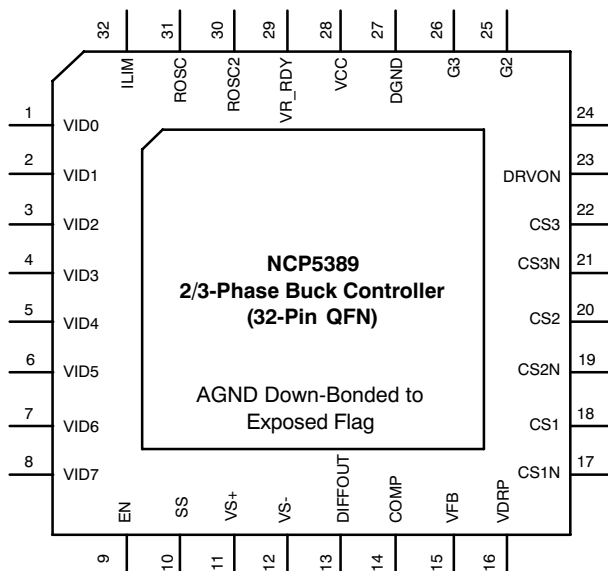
32 ILIM
31 ROSC
30 ROSC2
29 VR_RDY
28 VCC
27 DGND
26 G3
25 G2

1 VID0
2 VID1
3 VID2
4 VID3
5 VID4
6 VID5
7 VID6
8 VID7

24
23 DRVON
22 CS3
21 CS3N
20 CS2
19 CS2N
18 CS1
17 CS1N

**NCP5389**
**2/3-Phase Buck Controller**
**(32-Pin QFN)**

AGND Down-Bonded to Exposed Flag

EN 9
SS 10
VS+ 11
VS- 12
DIFFOUT 13
COMP 14
VFB 15
VDRP 16